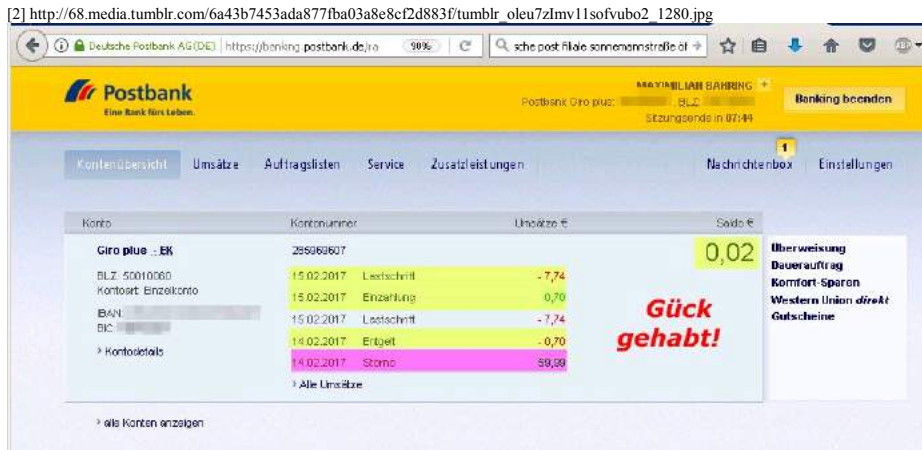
[2] http://68.media.tumblr.com/6a43b7453ada877fba03a8e8cf2d883f/tumblr_oleu7zImv11sofvubo2_1280.jpg

Deutsche Postbank AG (DE) | https://banking.postbank.de/ro 90% sche post filiale sonnenmannstraße öf

Postbank
Eine Bank fürs Leben.

MAXIMILIAN BAHRING
Postbank Giro plus: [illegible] BLZ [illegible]
Sitzungsende in 07:44

Banking beenden

Kontenübersicht Umsätze Auftragslisten Service Zusatzleistungen Nachrichtenbox 1 Einstellungen

| Konto | Kontonummer | | Umsätze € | Saldo € |
|---|---|---|---|---|
| Giro plus - EK | 295969507 | | | 0,02 |
| BLZ: 50010060 | 15.02.2017 | Lastschrift | - 7,74 | |
| Kontoart: Einzelkonto | 15.02.2017 | Einzahlung | 0,70 | |
| IBAN: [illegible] | 15.02.2017 | Lastschrift | - 7,74 | |
| BIC: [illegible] | 14.02.2017 | Entgelt | - 0,70 | |
| Kontodetails | 14.02.2017 | Storno | 59,99 | |
| | Alle Umsätze | | | |

Gück gehabt!

Überweisung
Dauerauftrag
Komfort-Sparen
Western Union direkt
Gutscheine

alle Konten anzeigen